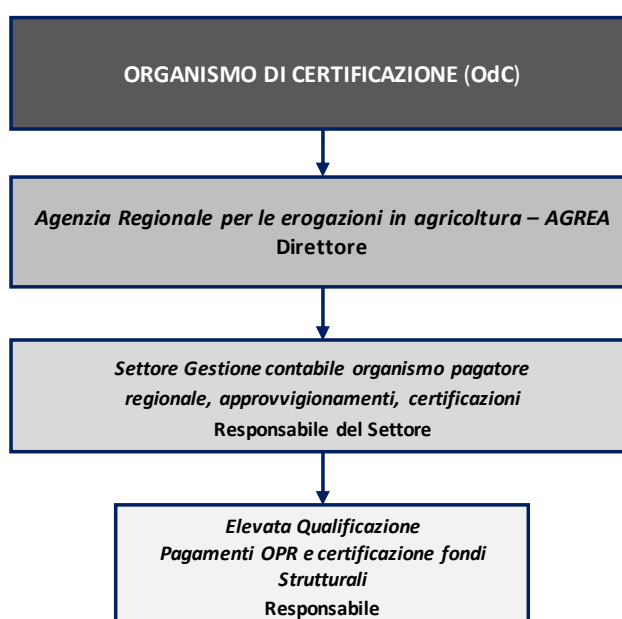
ORGANISMO DI CERTIFICAZIONE (OdC)

Agenzia Regionale per le erogazioni in agricoltura – AGREA
Direttore

Settore Gestione contabile organismo pagatore regionale, approvvigionamenti, certificazioni
Responsabile del Settore

Elevata Qualificazione
Pagamenti OPR e certificazione fondi Strutturali
Responsabile